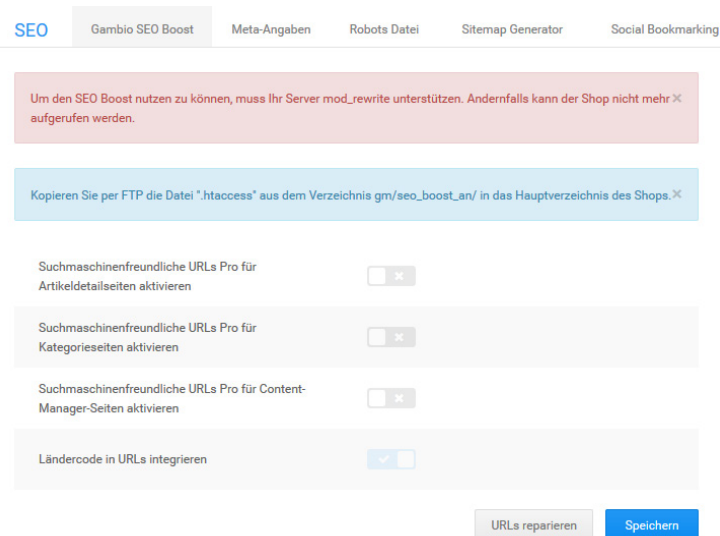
SEO Gambio SEO Boost Meta-Angaben Robots Datei Sitemap Generator Social Bookmarking

Um den SEO Boost nutzen zu können, muss Ihr Server mod_rewrite unterstützen. Andernfalls kann der Shop nicht mehr aufgerufen werden. ×

Kopieren Sie per FTP die Datei ".htaccess" aus dem Verzeichnis gm/seo_boost_an/ in das Hauptverzeichnis des Shops. ×

Suchmaschinenfreundliche URLs Pro für Artikeldetailseiten aktivieren

Suchmaschinenfreundliche URLs Pro für Kategorieseiten aktivieren

Suchmaschinenfreundliche URLs Pro für Content-Manager-Seiten aktivieren

Ländercode in URLs integrieren

URLs reparieren Speichern